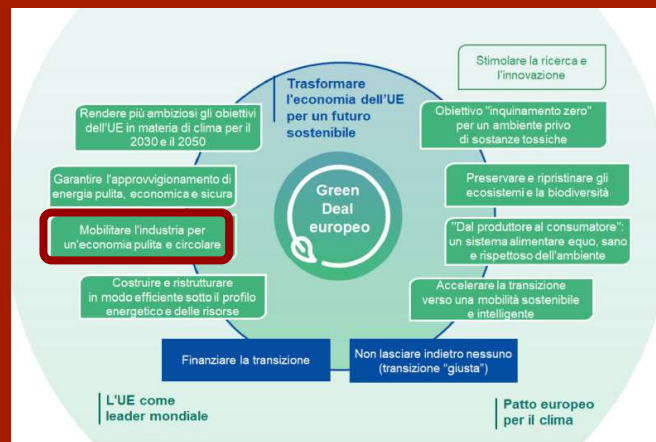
Trasformare l'economia dell'UE per un futuro sostenibile

Stimolare la ricerca e l'innovazione

Rendere più ambiziosi gli obiettivi dell'UE in materia di clima per il 2030 e il 2050

Obiettivo "inquinamento zero" per un ambiente privo di sostanze tossiche

Garantire l'approvvigionamento di energia pulita, economica e sicura

Preservare e ripristinare gli ecosistemi e la biodiversità

Green Deal europeo

Mobilitare l'industria per un'economia pulita e circolare

"Dal produttore al consumatore": un sistema alimentare equo, sano e rispettoso dell'ambiente

Costruire e ristrutturare in modo efficiente sotto il profilo energetico e delle risorse

Accelerare la transizione verso una mobilità sostenibile e intelligente

Finanziare la transizione

Non lasciare indietro nessuno (transizione "giusta")

L'UE come leader mondiale

Patto europeo per il clima